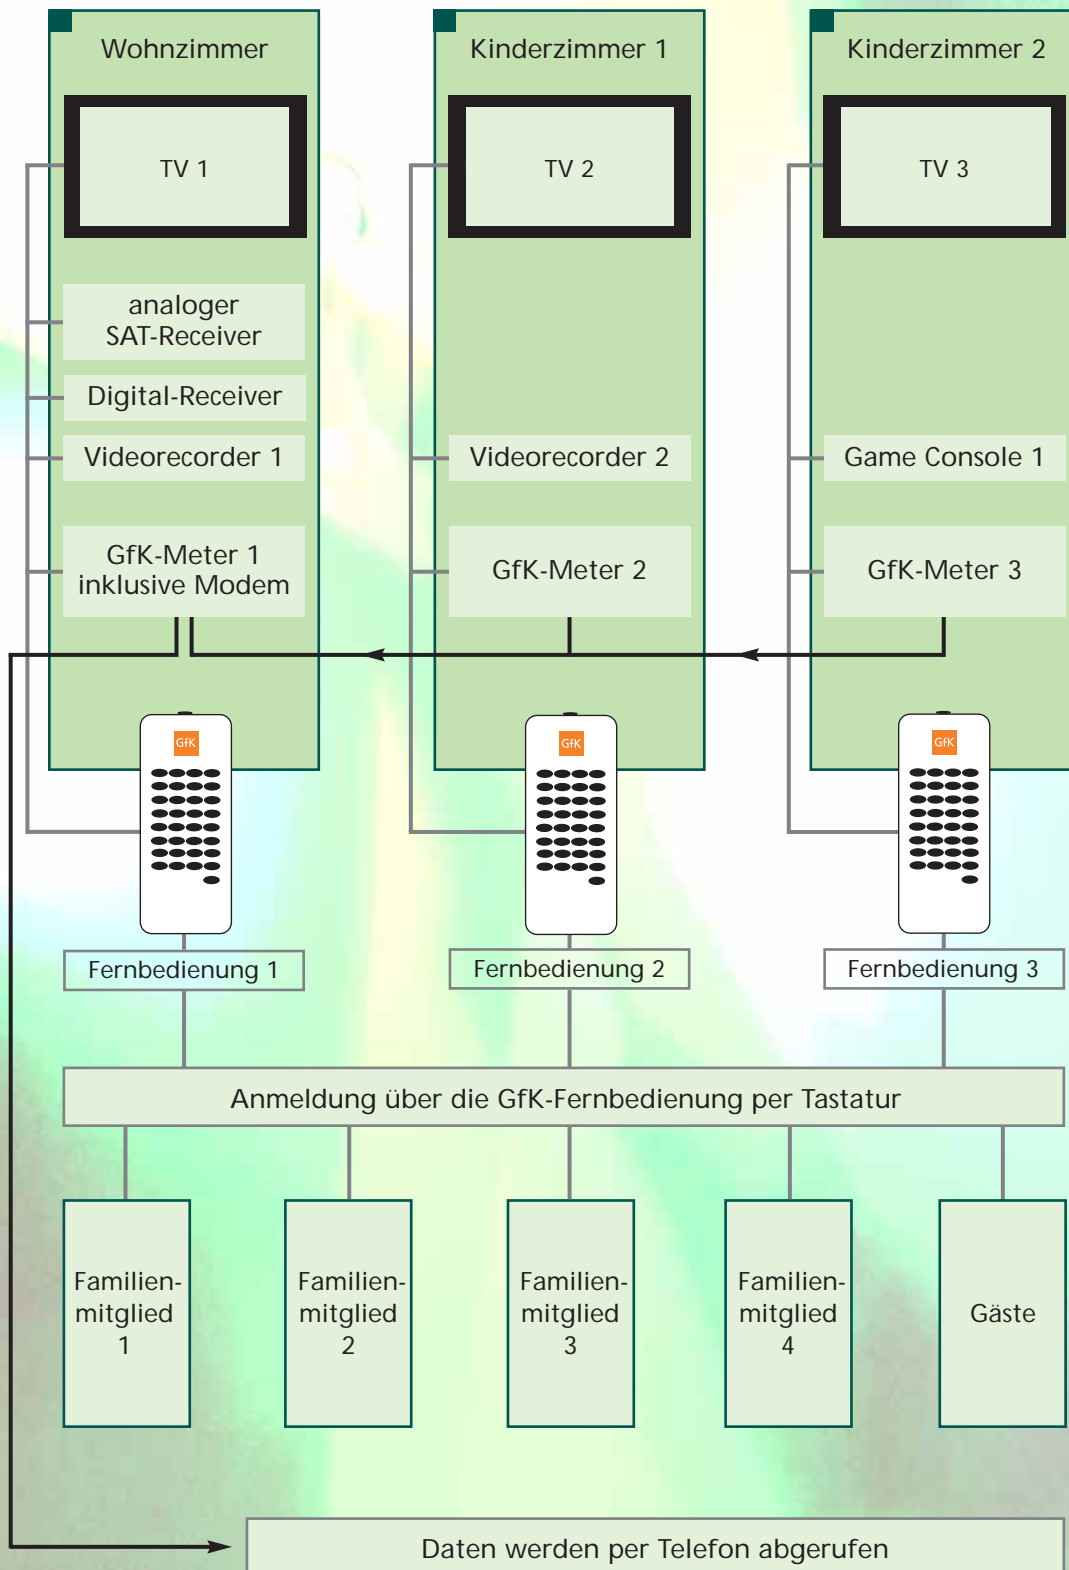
Wohnzimmer

TV 1

analoger SAT-Receiver

Digital-Receiver

Videorecorder 1

GfK-Meter 1 inklusive Modem

Kinderzimmer 1

TV 2

Videorecorder 2

GfK-Meter 2

Kinderzimmer 2

TV 3

Game Console 1

GfK-Meter 3

GfK

GfK

GfK

Fernbedienung 1

Fernbedienung 2

Fernbedienung 3

Anmeldung über die GfK-Fernbedienung per Tastatur

Familienmitglied 1

Familienmitglied 2

Familienmitglied 3

Familienmitglied 4

Gäste

Daten werden per Telefon abgerufen